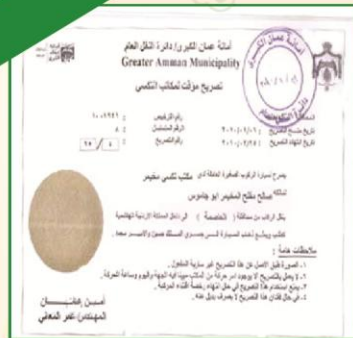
أمانة عمان الكبرى / دائرة النقل العام
Greater Amman Municipality
تصريح مؤقت لمكاتب التكسي

رقم الترخيص : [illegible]
الرقم المتسلسل : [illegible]
رقم التصريح : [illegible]
تاريخ منح التصريح : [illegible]
تاريخ انتهاء التصريح : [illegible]

يصرح لسيارة الركوب الصغيرة العائدة لـ مكتب تكسي مطيس
لمالكه صالح مطلع المطيس ابو جاموس
بنقل الركاب من منطقة ( العاصمة ) الى داخل المملكة الاردنية الهاشمية
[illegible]

ملاحظات هامة :
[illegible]
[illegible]
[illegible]
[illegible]

أمين عمان
المهندس عمر المعاني

أمانة عمان الكبرى